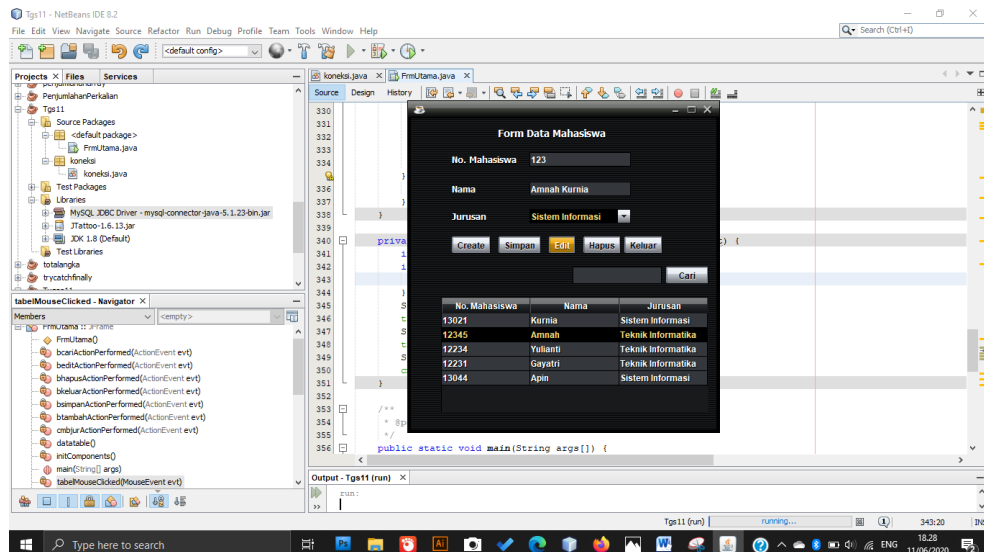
Tgs11 - NetBeans IDE 8.2

File Edit View Navigate Source Refactor Run Debug Profile Team Tools Window Help

Search (Ctrl+I)

<default config>

Projects × Files Services

PerjumlahanPerkalian
Tgs11
Source Packages
<default package>
FrmUtama.java
koneksi
koneksi.java
Test Packages
Libraries
MySQL JDBC Driver - mysql-connector-java-5.1.23-bin.jar
JTattoo-1.6.13.jar
JDK 1.8 (Default)
Test Libraries
totalangka
trycatchfinally

tabelMouseClicked - Navigator ×

Members <empty>

FrmUtama :: JFrame
FrmUtama()
bcariActionPerformed(ActionEvent evt)
beditActionPerformed(ActionEvent evt)
bhapusActionPerformed(ActionEvent evt)
bkeluarActionPerformed(ActionEvent evt)
bsimpanActionPerformed(ActionEvent evt)
btambahActionPerformed(ActionEvent evt)
cmbjurActionPerformed(ActionEvent evt)
datatable()
initComponents()
main(String[] args)
tabelMouseClicked(MouseEvent evt)

koneksi.java × FrmUtama.java ×

Source Design History

330
331
332
333
334
336
337
338 }
339
340 priva c) {
341 i
342 i
343
344 }
345 S
346 t
347 S
348 t
349 S
350 c
351 }
352
353 /**
354 * @p
355 */
356 public static void main(String args[]) {

Form Data Mahasiswa

No. Mahasiswa 123

Nama Amnah Kurnia

Jurusan Sistem Informasi

Create Simpan Edit Hapus Keluar

Cari

| No. Mahasiswa | Nama | Jurusan |
|---|---|---|
| 13021 | Kurnia | Sistem Informasi |
| 12345 | Amnah | Teknik Informatika |
| 12234 | Yulianti | Teknik Informatika |
| 12231 | Gayatri | Teknik Informatika |
| 13044 | Apin | Sistem Informasi |

Output - Tgs11 (run) ×

run:

Tgs11 (run) running... 343:20 INS

Type here to search

18.28
11/06/2020
ENG